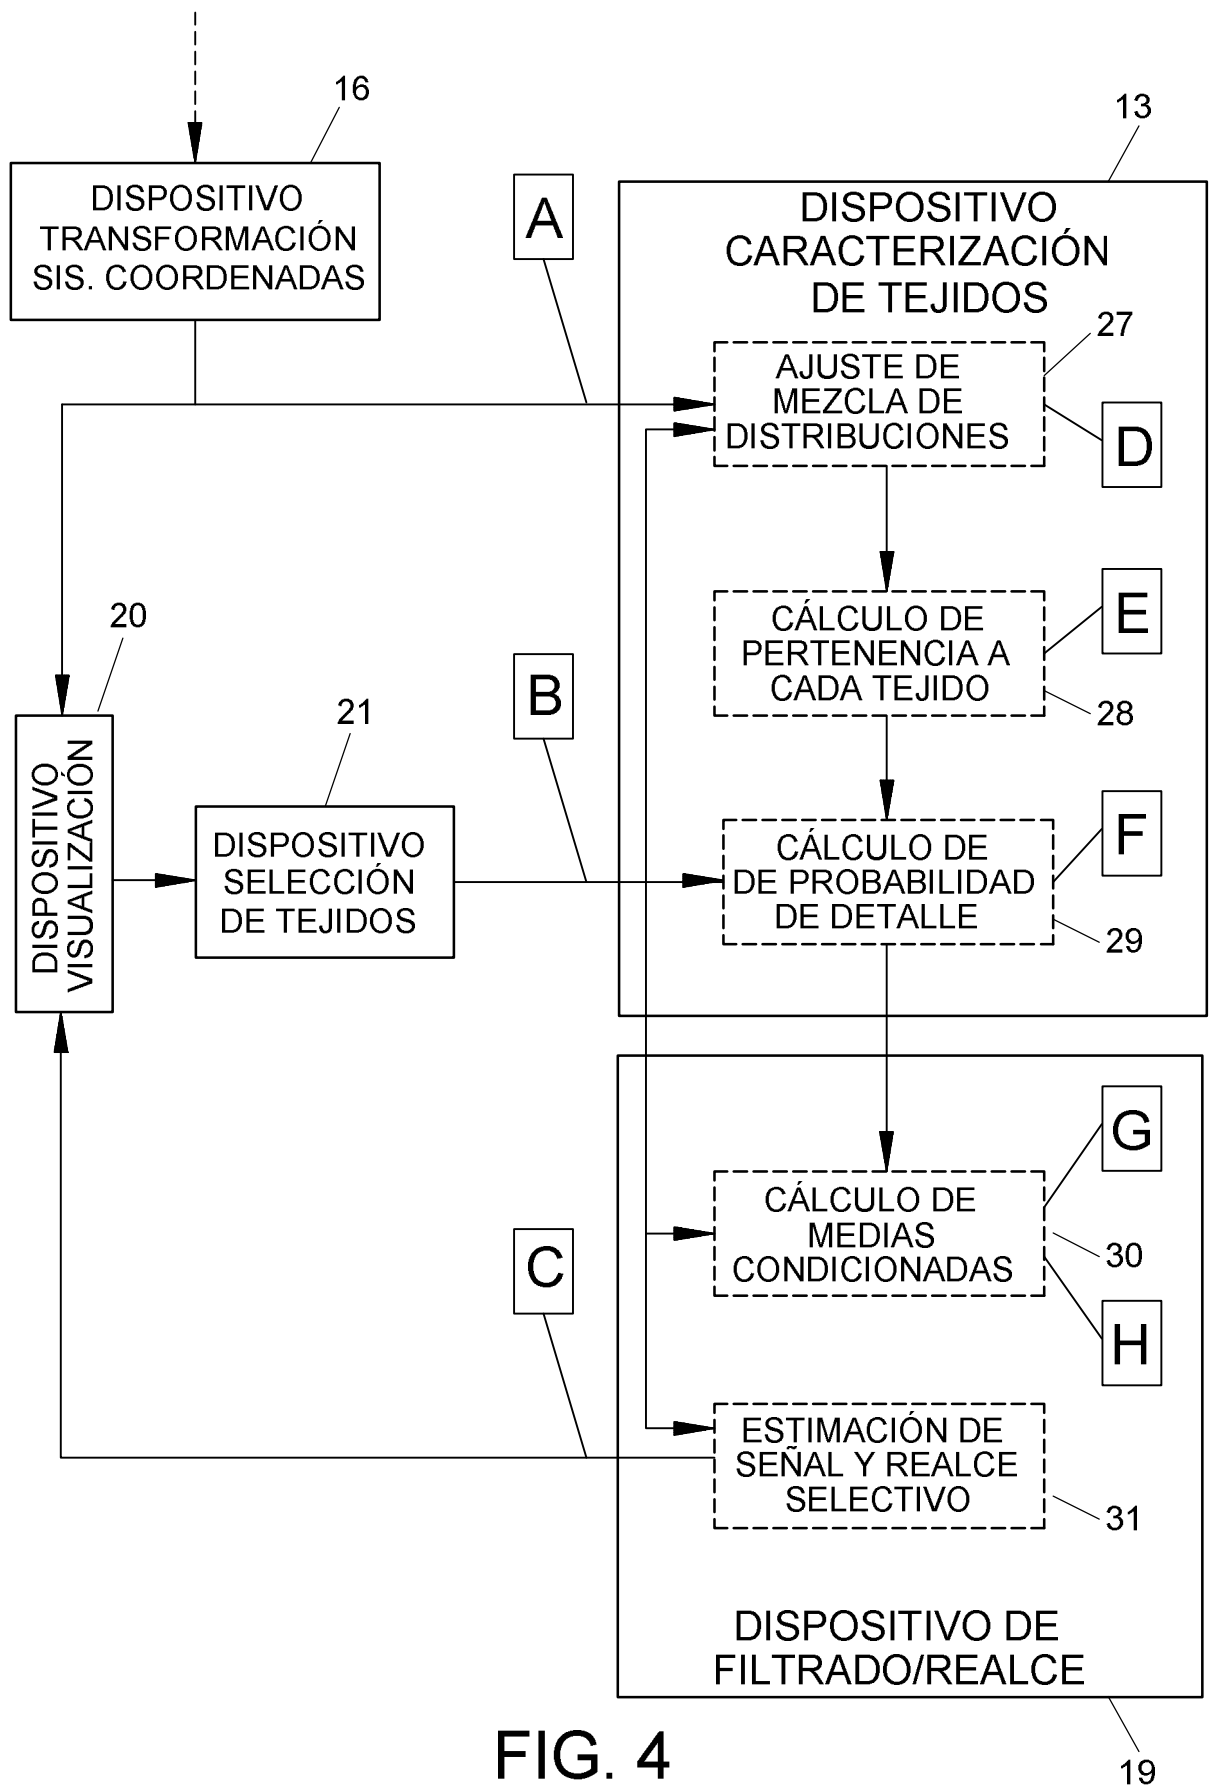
16

DISPOSITIVO TRANSFORMACIÓN SIS. COORDENADAS

A

13

DISPOSITIVO CARACTERIZACIÓN DE TEJIDOS

27

AJUSTE DE MEZCLA DE DISTRIBUCIONES

D

CÁLCULO DE PERTENENCIA A CADA TEJIDO

E

28

20

DISPOSITIVO VISUALIZACIÓN

21

DISPOSITIVO SELECCIÓN DE TEJIDOS

B

CÁLCULO DE DE PROBABILIDAD DE DETALLE

F

29

G

CÁLCULO DE MEDIAS CONDICIONADAS

30

H

C

ESTIMACIÓN DE SEÑAL Y REALCE SELECTIVO

31

DISPOSITIVO DE FILTRADO/REALCE

19

FIG. 4